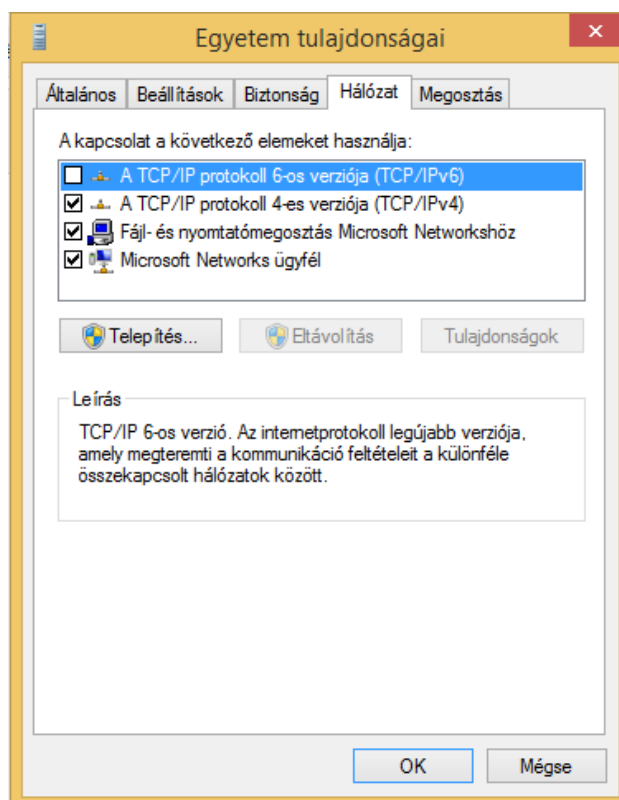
Egyetem tulajdonságai
×

Általános
Beállítások
Biztonság
Hálózat
Megosztás

A kapcsolat a következő elemeket használja:

A TCP/IP protokoll 6-os verziója (TCP/IPv6)
A TCP/IP protokoll 4-es verziója (TCP/IPv4)
Fájl- és nyomtatómegosztás Microsoft Networkshöz
Microsoft Networks ügyfél

Telepítés...
Eltávolítás
Tulajdonságok

Leírás

TCP/IP 6-os verzió. Az internetprotokoll legújabb verziója, amely megteremti a kommunikáció feltételeit a különféle összekapcsolt hálózatok között.

OK
Mégse